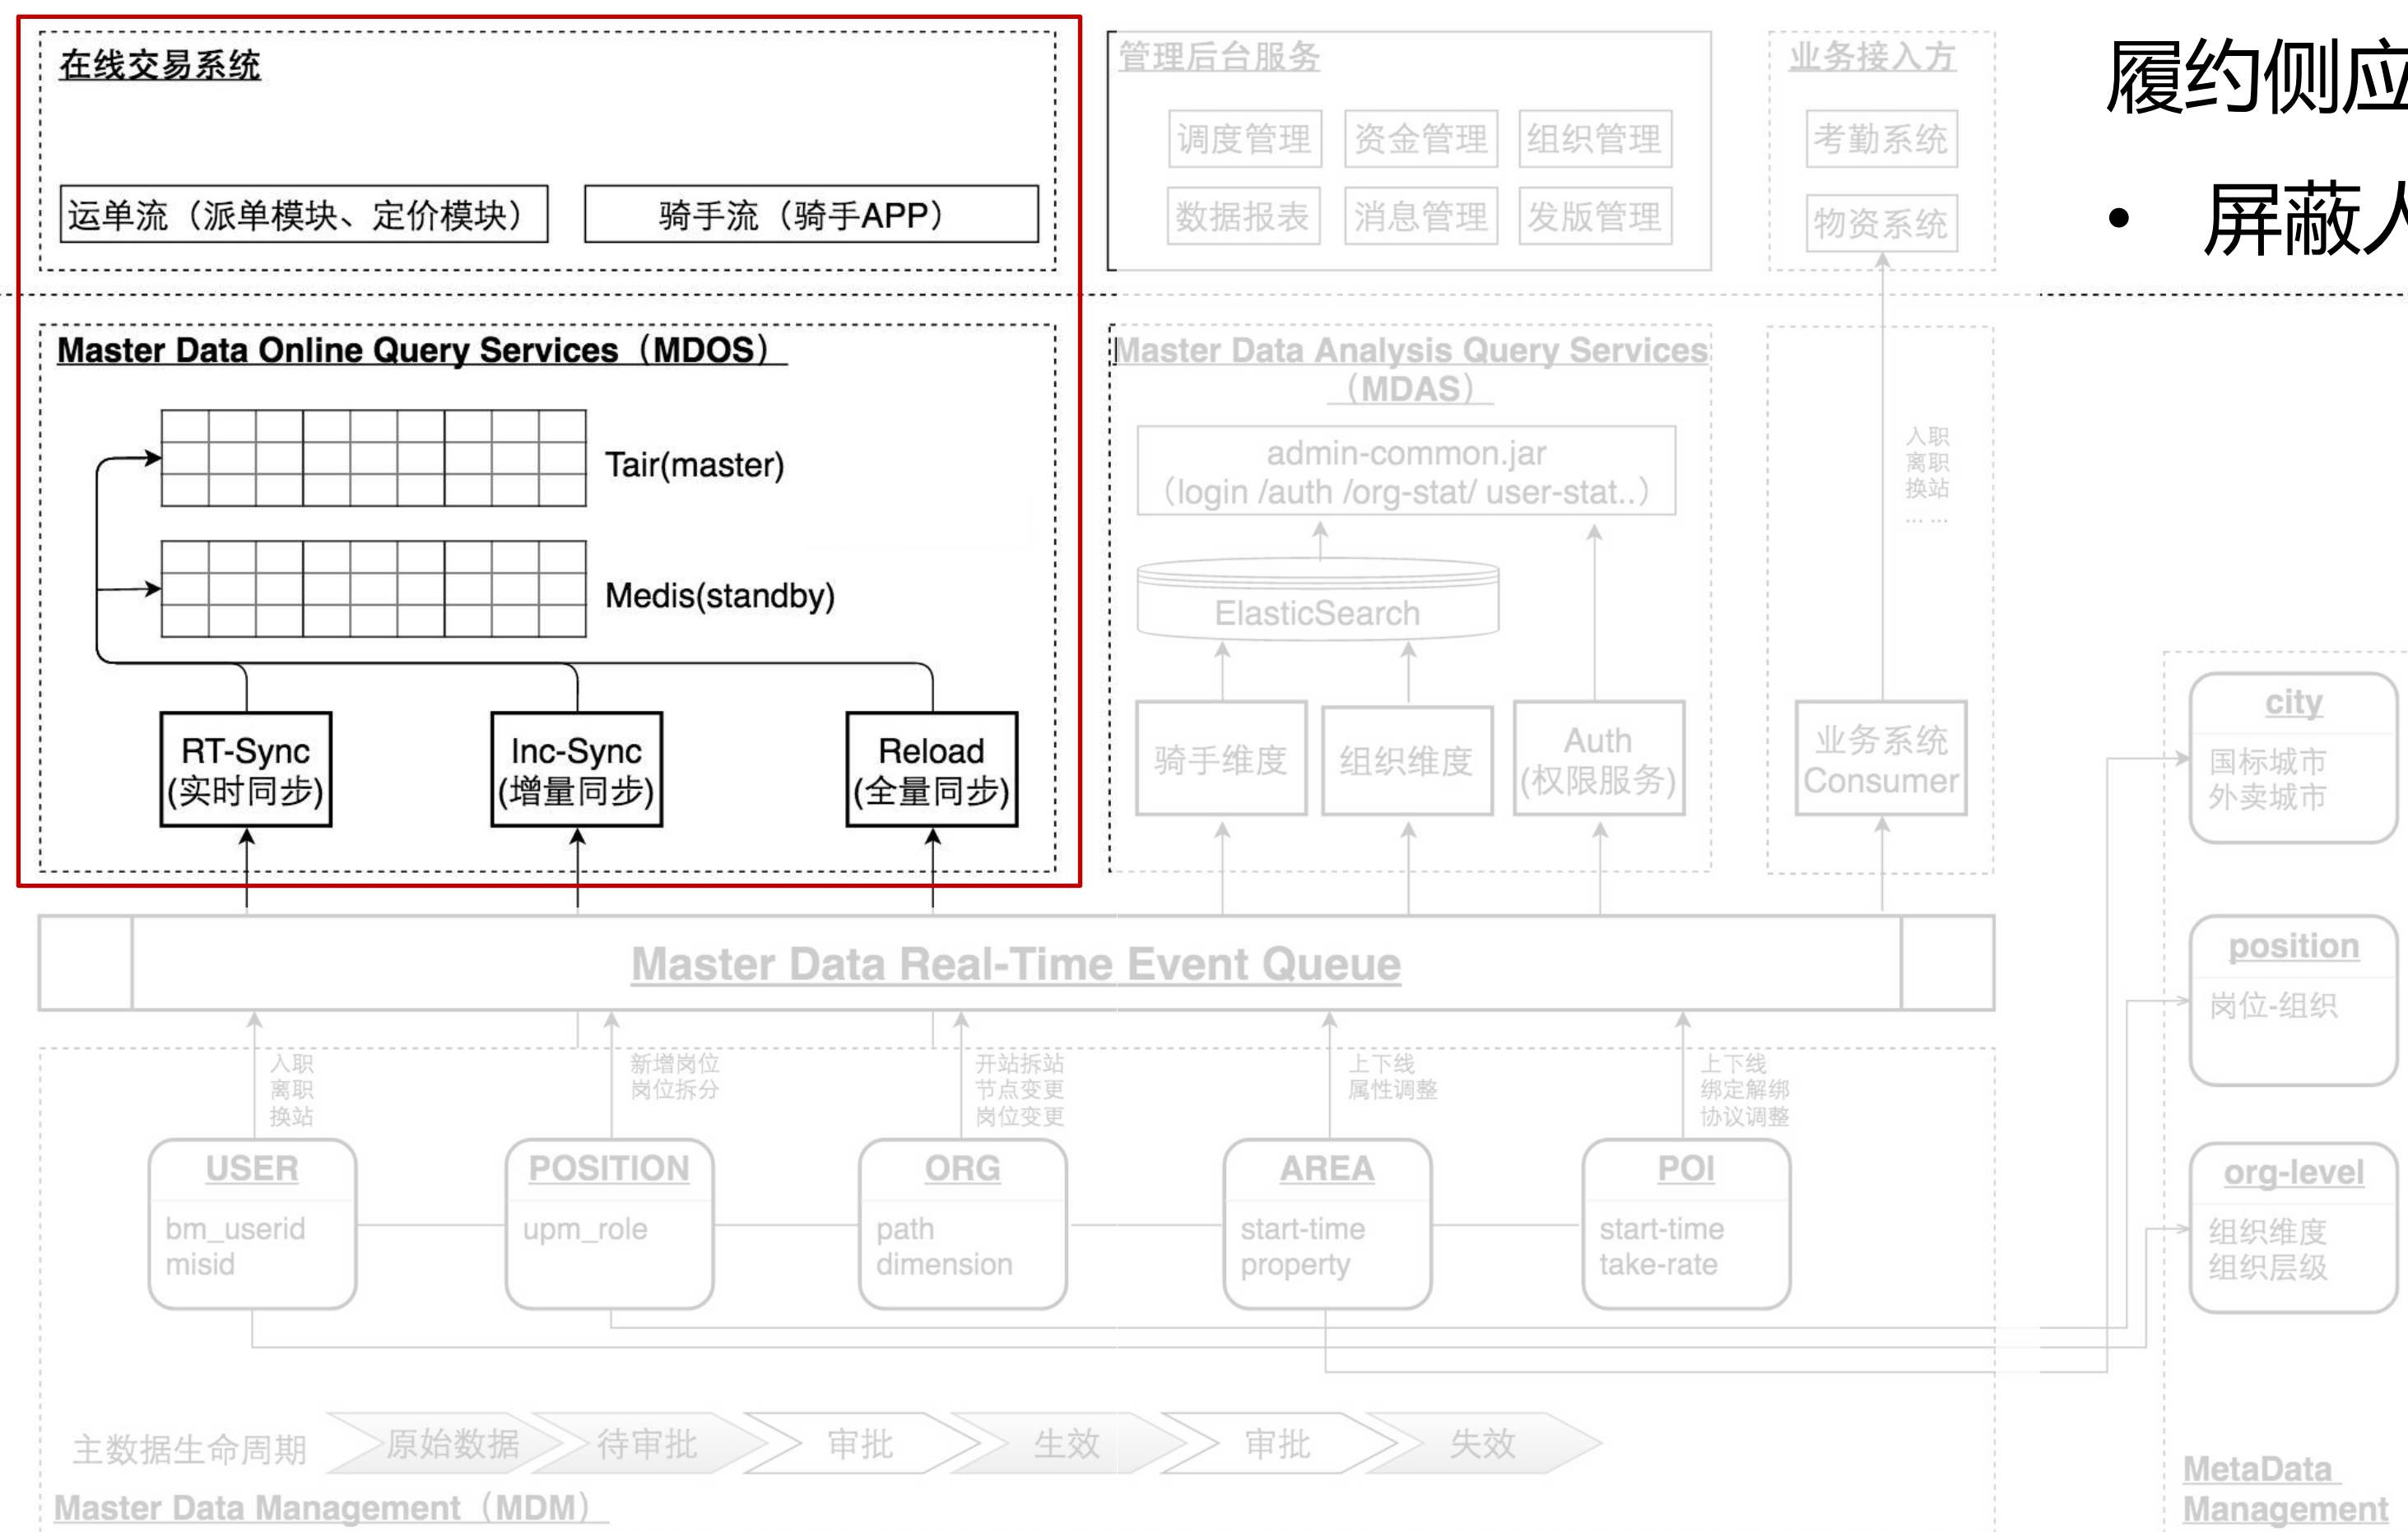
在线交易系统

运单流（派单模块、定价模块）

骑手流（骑手APP）

管理后台服务

调度管理 资金管理 组织管理

数据报表 消息管理 发版管理

业务接入方

考勤系统

物资系统

履约侧应

• 屏蔽人

Master Data Online Query Services（MDOS）

Tair(master)

Medis(standby)

RT-Sync (实时同步)

Inc-Sync (增量同步)

Reload (全量同步)

Master Data Analysis Query Services（MDAS）

admin-common.jar （login /auth /org-stat/ user-stat..）

ElasticSearch

骑手维度

组织维度

Auth (权限服务)

入职 离职 换站 … …

业务系统 Consumer

city

国标城市 外卖城市

position

岗位-组织

org-level

组织维度 组织层级

Master Data Real-Time Event Queue

入职 离职 换站

新增岗位 岗位拆分

开站拆站 节点变更 岗位变更

上下线 属性调整

上下线 绑定解绑 协议调整

USER

bm_userid misid

POSITION

upm_role

ORG

path dimension

AREA

start-time property

POI

start-time take-rate

主数据生命周期

原始数据 待审批 审批 生效 审批 失效

Master Data Management（MDM）

MetaData Management